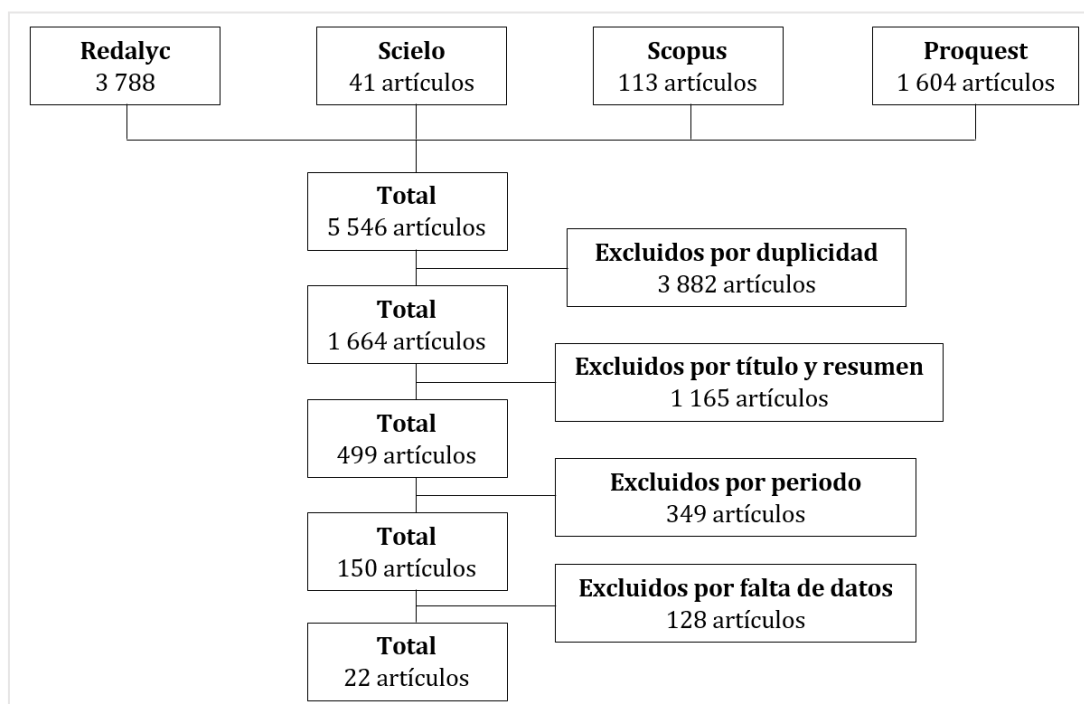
**Redalyc**
3 788

**Scielo**
41 artículos

**Scopus**
113 artículos

**Proquest**
1 604 artículos

**Total**
5 546 artículos

**Excluidos por duplicidad**
3 882 artículos

**Total**
1 664 artículos

**Excluidos por título y resumen**
1 165 artículos

**Total**
499 artículos

**Excluidos por periodo**
349 artículos

**Total**
150 artículos

**Excluidos por falta de datos**
128 artículos

**Total**
22 artículos